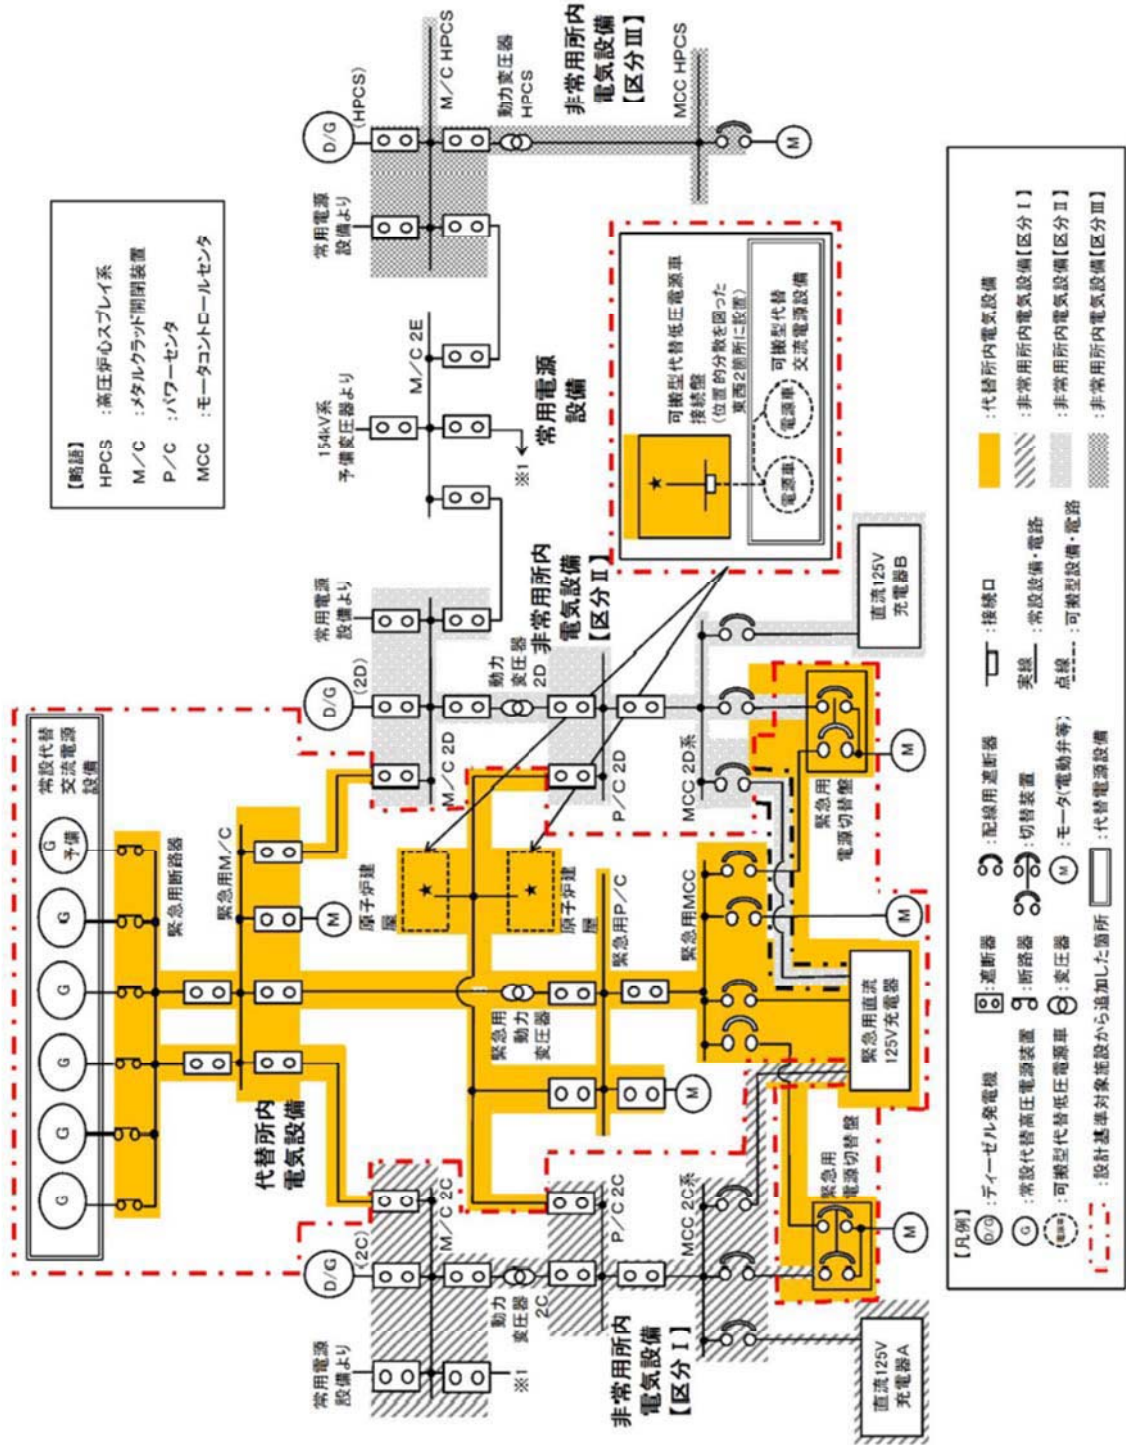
【略語】
HPCS ：高圧炉心スプレイ系
M／C ：メタルクラッド開閉装置
P／C ：パワーセンタ
MCC ：モータコントロールセンタ

非常用所内電気設備【区分Ⅲ】
(HPCS)
D/G
常用電源設備より
M／C HPCS
動力変圧器 HPCS
MCC HPCS
M

154kV系 予備変圧器より
M／C 2E
常用電源設備
※1

可搬型代替低圧電源車接続盤
（位置的分散を図った東西2箇所に設置）
電源車
電源車
可搬型代替交流電源設備

常用電源設備より
(2D)
D/G
M／C 2D
動力変圧器 2D
非常用所内電気設備【区分Ⅱ】
P／C 2D
MCC 2D系
直流125V充電器B
M

常設代替交流電源設備
G 予備
G
G
G
G
G
G
緊急用断路器
緊急用M／C
M
代替所内電気設備
原子炉建屋
原子炉建屋
緊急用P／C
緊急用動力変圧器
M
緊急用MCC
緊急用電源切替盤
M
緊急用直流125V充電器
M
緊急用電源切替盤
M

常用電源設備より
(2C)
D/G
M／C 2C
動力変圧器 2C
※1
P／C 2C
MCC 2C系
非常用所内電気設備【区分Ⅰ】
直流125V充電器A

【凡例】
D/G：ディーゼル発電機
G：常設代替高圧電源装置
電源車：可搬型代替低圧電源車
：遮断器
：断路器
：変圧器
：配線用遮断器
：切替装置
M：モータ(電動弁等)
：接続口
実線：常設設備・電路
点線：可搬型設備・電路
：代替電源設備
：代替所内電気設備
：非常用所内電気設備【区分Ⅰ】
：非常用所内電気設備【区分Ⅱ】
：非常用所内電気設備【区分Ⅲ】
：設計基準対象施設から追加した箇所